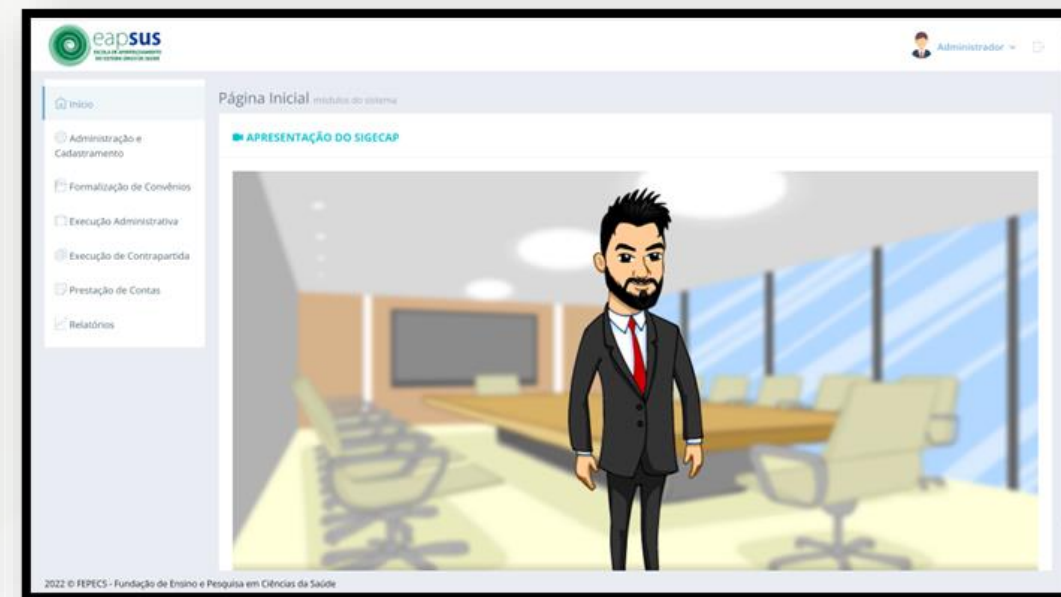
eapsus
ESCOLA DE APERFEIÇOAMENTO DO SISTEMA ÚNICO DE SAÚDE

Administrador

Início
Administração e Cadastramento
Formalização de Convênios
Execução Administrativa
Execução de Contrapartida
Prestação de Contas
Relatórios

Página Inicial módulos do sistema

APRESENTAÇÃO DO SIGECAP

2022 © FEPECS - Fundação de Ensino e Pesquisa em Ciências da Saúde